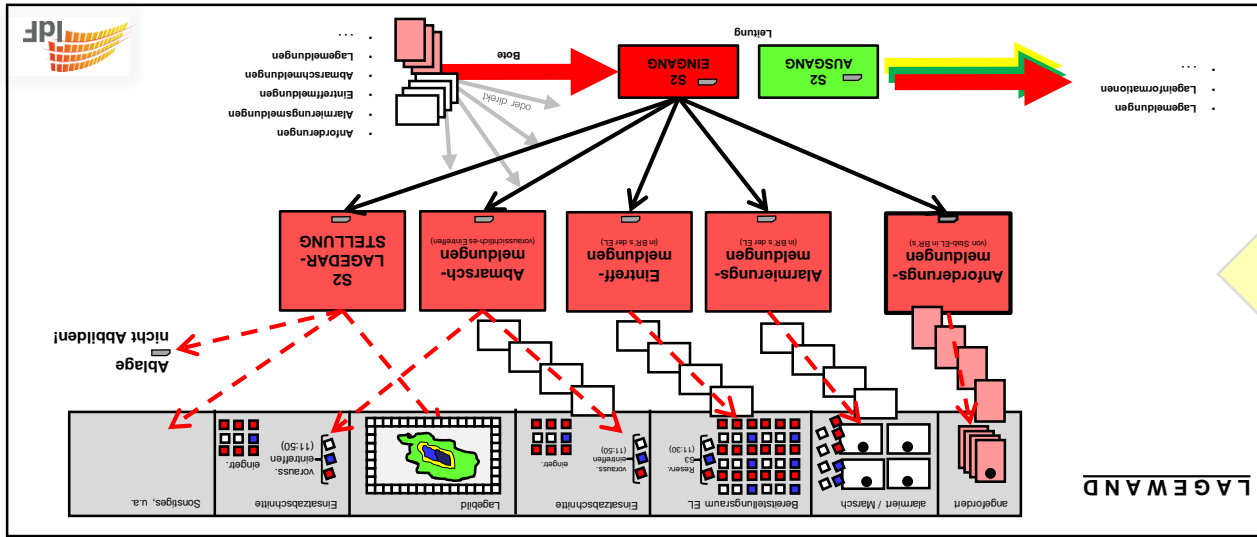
LAGEWAND

angefordert

alarmiert / Marsch

Bereitstellungsraum EL

Reser. S3 (11:30)

Einsatzabschnitte

vorauss. eintreffen (11:50)

eingetr.

Lagebild

Einsatzabschnitte

vorauss. eintreffen (11:50)

eingetr.

Sonstiges, u.a.

Ablage nicht Abbilden!

Anforderungs-meldungen (von Stab-EL in BR's)

Alarmierungs-meldungen (in BR's der EL)

Eintreff-meldungen (in BR's der EL)

Abmarsch-meldungen (voraussichtlich-es Eintreffen)

S2 LAGEDAR-STELLUNG

S2 EINGANG

S2 AUSGANG

Leitung

Bote

oder direkt

• Anforderungen
• Alarmierungsmeldungen
• Eintreffmeldungen
• Abmarschmeldungen
• Lagemeldungen
• ...

• Lagemeldungen
• Lageinformationen
• ...

idF